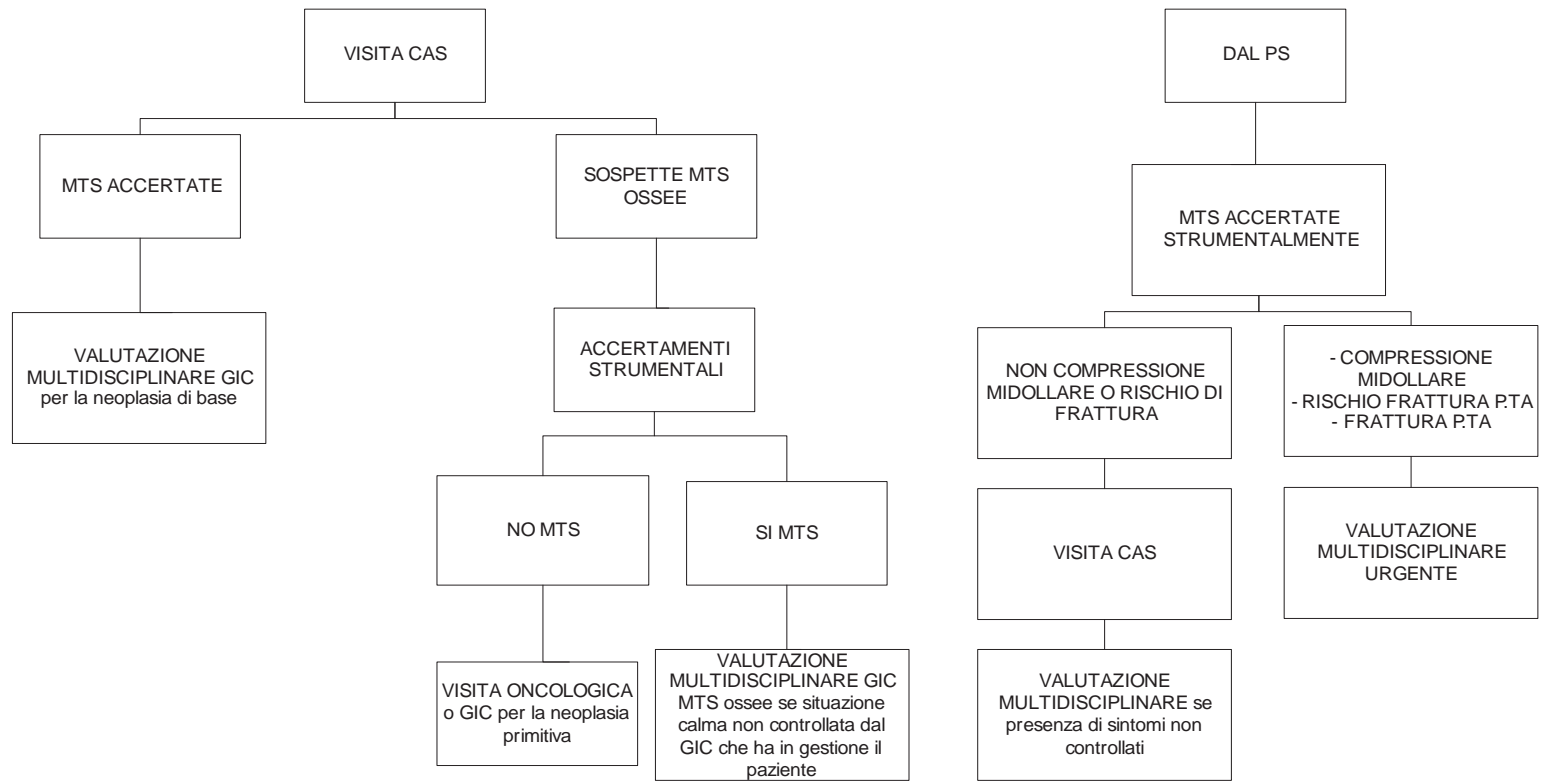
VISITA CAS

MTS ACCERTATE

SOSPETTE MTS OSSEE

VALUTAZIONE MULTIDISCIPLINARE GIC per la neoplasia di base

ACCERTAMENTI STRUMENTALI

NO MTS

SI MTS

VISITA ONCOLOGICA o GIC per la neoplasia primitiva

VALUTAZIONE MULTIDISCIPLINARE GIC MTS ossee se situazione calma non controllata dal GIC che ha in gestione il paziente

DAL PS

MTS ACCERTATE STRUMENTALMENTE

NON COMPRESSIONE MIDOLLARE O RISCHIO DI FRATTURA

- COMPRESSIONE MIDOLLARE
- RISCHIO FRATTURA P.TA
- FRATTURA P.TA

VISITA CAS

VALUTAZIONE MULTIDISCIPLINARE URGENTE

VALUTAZIONE MULTIDISCIPLINARE se presenza di sintomi non controllati